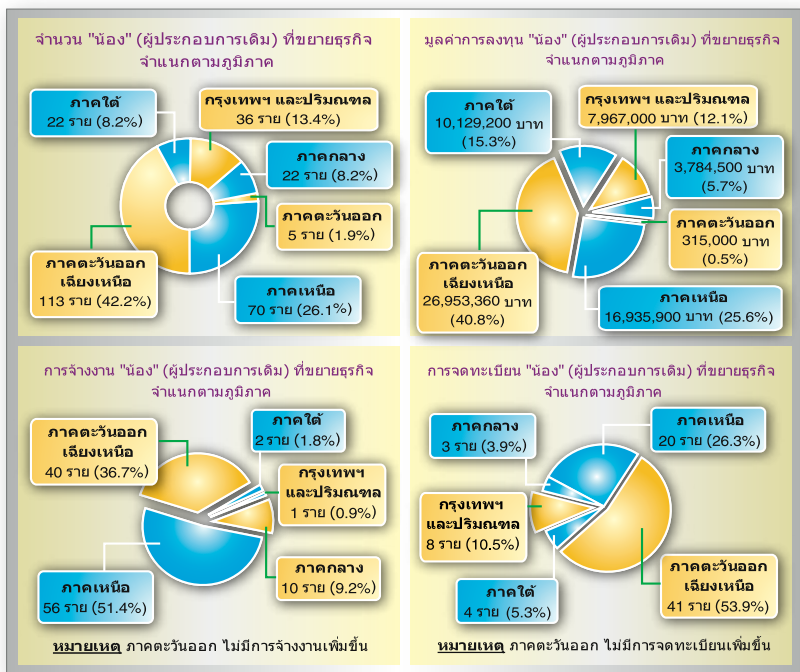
จำนวน "น้อง" (ผู้ประกอบการเดิม) ที่ขยายธุรกิจ จำแนกตามภูมิภาค

ภาคใต้
22 ราย (8.2%)

กรุงเทพฯ และปริมณฑล
36 ราย (13.4%)

ภาคกลาง
22 ราย (8.2%)

ภาคตะวันออก
5 ราย (1.9%)

ภาคตะวันออกเฉียงเหนือ
113 ราย (42.2%)

ภาคเหนือ
70 ราย (26.1%)

มูลค่าการลงทุน "น้อง" (ผู้ประกอบการเดิม) ที่ขยายธุรกิจ จำแนกตามภูมิภาค

ภาคใต้
10,129,200 บาท (15.3%)

กรุงเทพฯ และปริมณฑล
7,967,000 บาท (12.1%)

ภาคกลาง
3,784,500 บาท (5.7%)

ภาคตะวันออก
315,000 บาท (0.5%)

ภาคตะวันออกเฉียงเหนือ
26,953,360 บาท (40.8%)

ภาคเหนือ
16,935,900 บาท (25.6%)

การจ้างงาน "น้อง" (ผู้ประกอบการเดิม) ที่ขยายธุรกิจ จำแนกตามภูมิภาค

ภาคตะวันออกเฉียงเหนือ
40 ราย (36.7%)

ภาคใต้
2 ราย (1.8%)

กรุงเทพฯ และปริมณฑล
1 ราย (0.9%)

ภาคกลาง
10 ราย (9.2%)

ภาคเหนือ
56 ราย (51.4%)

หมายเหตุ ภาคตะวันออก ไม่มีการจ้างงานเพิ่มขึ้น

การจดทะเบียน "น้อง" (ผู้ประกอบการเดิม) ที่ขยายธุรกิจ จำแนกตามภูมิภาค

ภาคกลาง
3 ราย (3.9%)

ภาคเหนือ
20 ราย (26.3%)

กรุงเทพฯ และปริมณฑล
8 ราย (10.5%)

ภาคตะวันออกเฉียงเหนือ
41 ราย (53.9%)

ภาคใต้
4 ราย (5.3%)

หมายเหตุ ภาคตะวันออก ไม่มีการจดทะเบียนเพิ่มขึ้น